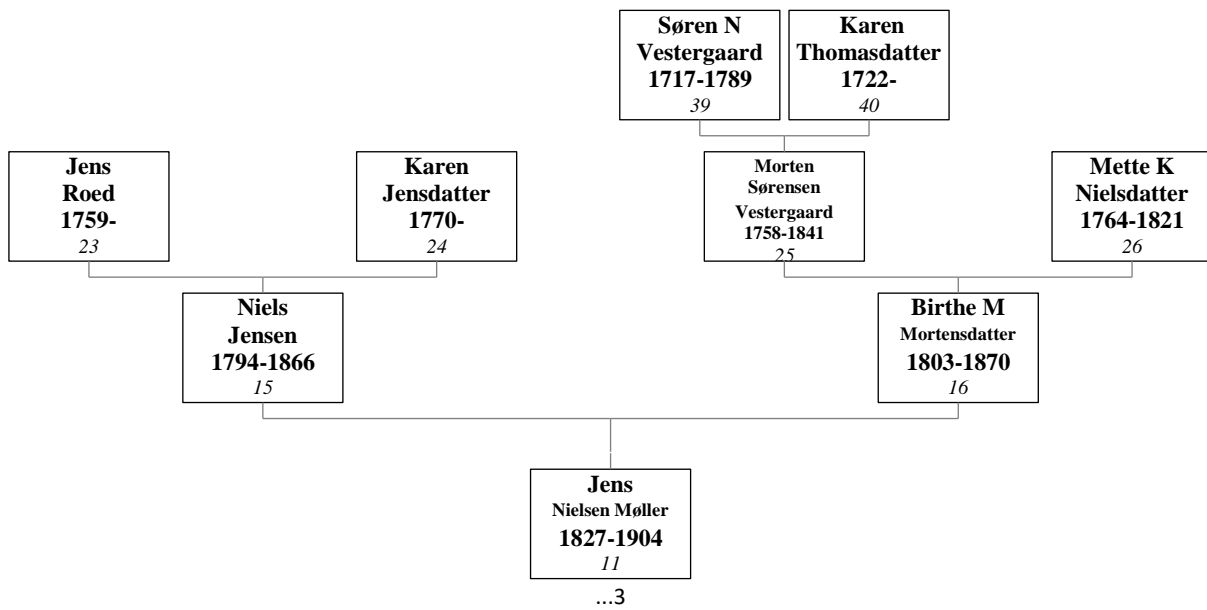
Søren N Vestergaard 1717-1789
39

Karen Thomasdatter 1722-
40

Jens Roed 1759-
23

Karen Jensdatter 1770-
24

Morten Sørensen Vestergaard 1758-1841
25

Mette K Nielsdatter 1764-1821
26

Niels Jensen 1794-1866
15

Birthe M Mortensdatter 1803-1870
16

Jens Nielsen Møller 1827-1904
11

…3